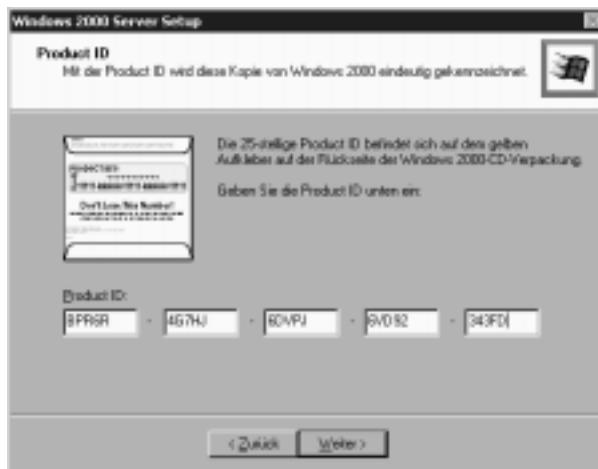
Windows 2000 Server Setup

Product ID
Mit der Product ID wird diese Kopie von Windows 2000 eindeutig gekennzeichnet.

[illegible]
Don't Lose This Number!

Die 25-stellige Product ID befindet sich auf dem gelben Aufkleber auf der Rückseite der Windows 2000-CD-Verpackung.

Geben Sie die Product ID unten ein:

Product ID:

| 8PR6R | - | 4G7HJ | - | 6DVPJ | - | 8VD92 | - | 343FD |

< Zurück   Weiter >